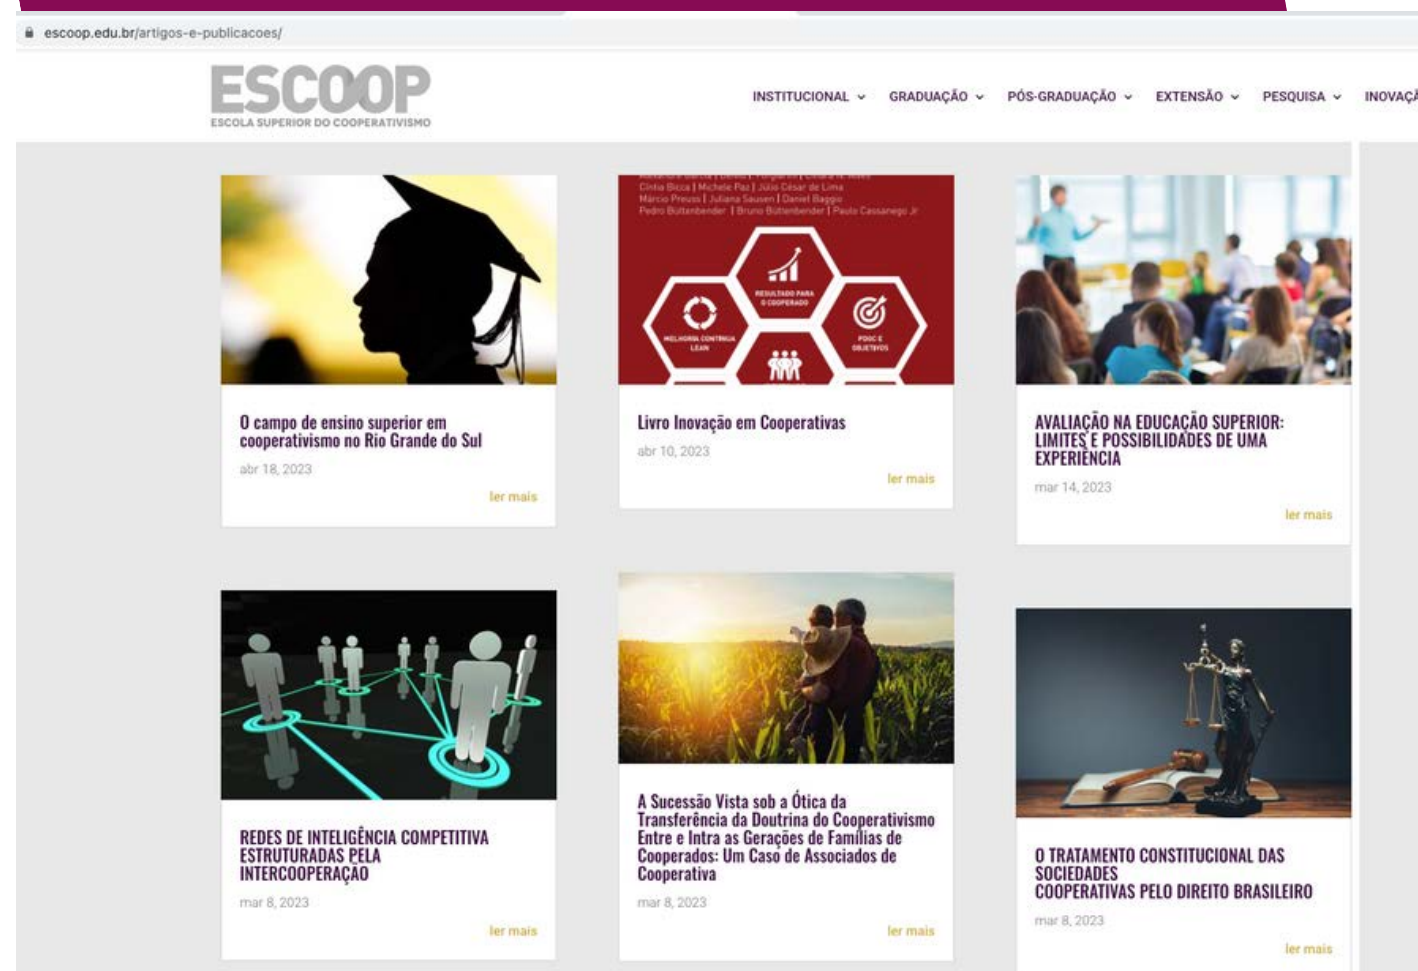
escoop.edu.br/artigos-e-publicacoes/

ESCOOP
ESCOLA SUPERIOR DO COOPERATIVISMO

INSTITUCIONAL GRADUAÇÃO PÓS-GRADUAÇÃO EXTENSÃO PESQUISA INOVAÇ

O campo de ensino superior em cooperativismo no Rio Grande do Sul
abr 18, 2023
ler mais

Cíntia Bicca | Michele Paz | Júlio César de Lima
Márcio Preuss | Juliana Sausen | Daniel Baggio
Pedro Büttenbender | Bruno Büttenbender | Paulo Cassanego Jr
RESULTADO PARA O COOPERADO
MELHORIA CONTÍNUA LEAN
FOCO E OBJETIVOS

Livro Inovação em Cooperativas
abr 10, 2023
ler mais

AVALIAÇÃO NA EDUCAÇÃO SUPERIOR: LIMITES E POSSIBILIDADES DE UMA EXPERIÊNCIA
mar 14, 2023
ler mais

REDES DE INTELIGÊNCIA COMPETITIVA ESTRUTURADAS PELA INTERCOOPERAÇÃO
mar 8, 2023
ler mais

A Sucessão Vista sob a Ótica da Transferência da Doutrina do Cooperativismo Entre e Intra as Gerações de Famílias de Cooperados: Um Caso de Associados de Cooperativa
mar 8, 2023
ler mais

O TRATAMENTO CONSTITUCIONAL DAS SOCIEDADES COOPERATIVAS PELO DIREITO BRASILEIRO
mar 8, 2023
ler mais